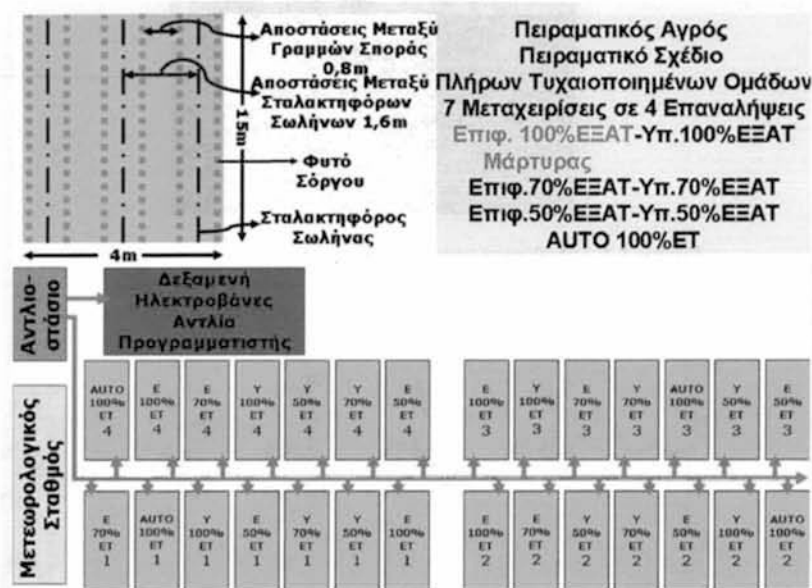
Αποστάσεις Μεταξύ Γραμμών Σποράς 0,8m

Αποστάσεις Μεταξύ Σταλακτηφόρων Σωλήνων 1,6m

15m

Φυτό Σόργου

Σταλακτηφόρος Σωλήνας

4m

Πειραματικός Αγρός
Πειραματικό Σχέδιο
Πλήρων Τυχαιοποιημένων Ομάδων
7 Μεταχειρίσεις σε 4 Επαναλήψεις
Επιφ. 100%ΕΞΑΤ-Υπ.100%ΕΞΑΤ
Μάρτυρας
Επιφ.70%ΕΞΑΤ-Υπ.70%ΕΞΑΤ
Επιφ.50%ΕΞΑΤ-Υπ.50%ΕΞΑΤ
AUTO 100%ΕΤ

Αντλιοστάσιο

Δεξαμενή
Ηλεκτροβάνες
Αντλία
Προγραμματιστής

Μετεωρολογικός Σταθμός

AUTO 100% ET 4 | E 100% ET 4 | E 70% ET 4 | Y 100% ET 4 | Y 50% ET 4 | Y 70% ET 4 | E 50% ET 4

E 100% ET 3 | Y 100% ET 3 | E 70% ET 3 | Y 70% ET 3 | AUTO 100% ET 3 | Y 50% ET 3 | E 50% ET 3

E 70% ET 1 | AUTO 100% ET 1 | Y 100% ET 1 | E 50% ET 1 | Y 70% ET 1 | Y 50% ET 1 | E 100% ET 1

E 100% ET 2 | E 70% ET 2 | Y 50% ET 2 | Y 70% ET 2 | E 50% ET 2 | Y 100% ET 2 | AUTO 100% ET 2